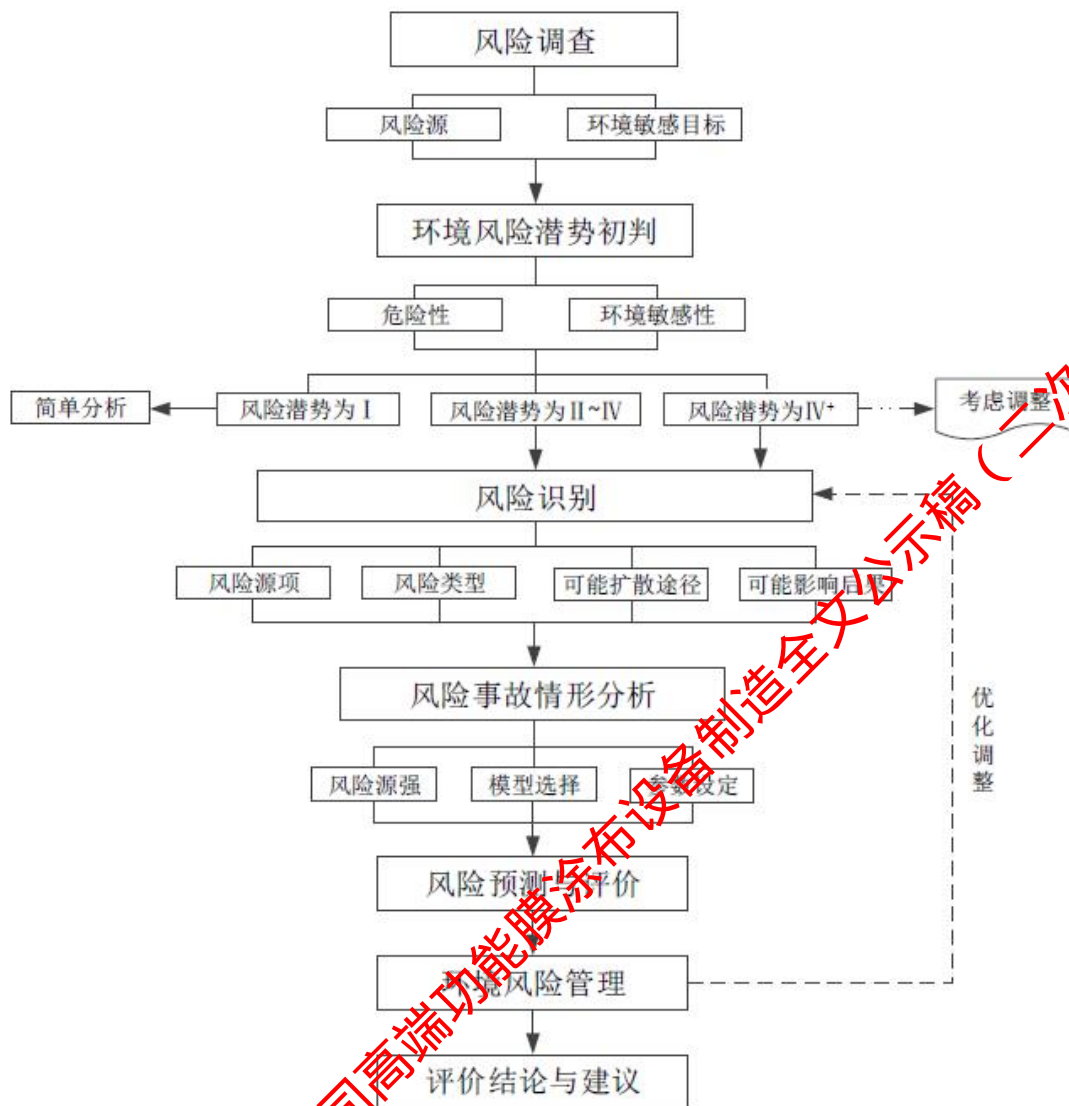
风险调查

风险源　环境敏感目标

环境风险潜势初判

危险性　环境敏感性

简单分析　风险潜势为Ⅰ　风险潜势为Ⅱ~Ⅳ　风险潜势为Ⅳ⁺　考虑调整

风险识别

风险源项　风险类型　可能扩散途径　可能影响后果

优化调整

风险事故情形分析

风险源强　模型选择　参数设定

风险预测与评价

环境风险管理

评价结论与建议

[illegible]司高端功能膜涂布设备制造全文公示稿（二次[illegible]